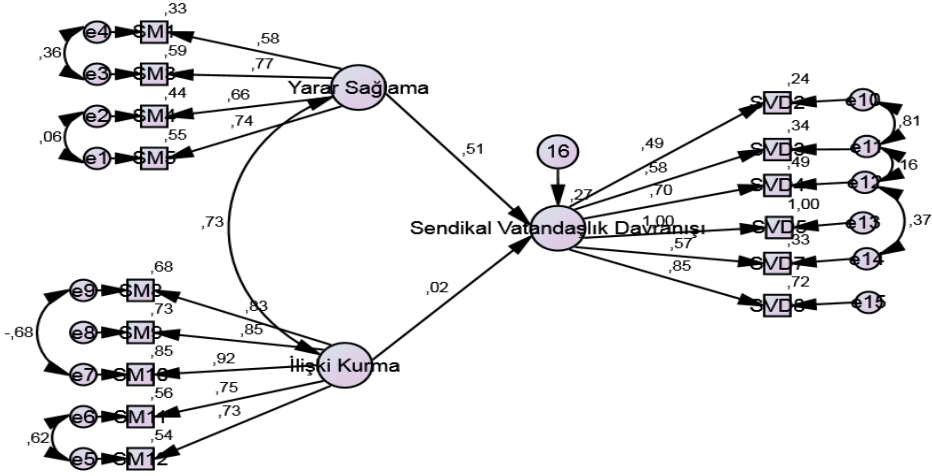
,33
e4 SM1
,36
,59
e3 SM3
,58
,77
Yarar Sağlama
,44
e2 SM4
,66
,06
,55
e1 SM5
,74
,51
16
,27
,49
,58
,70
1,00
,57
,85
Sendikal Vatandaşlık Davranışı
,24
SVD2 e10
,34
SVD3 e11
,81
,49
SVD4 e12
,16
1,00
SVD5 e13
,37
,33
SVD7 e14
,72
SVD8 e15
,73
,02
,68
e9 SM8
-,68
,73
e8 SM9
,83
,85
,85
e7 SM10
,92
İlişki Kurma
,56
e6 SM11
,75
,62
,54
e5 SM12
,73